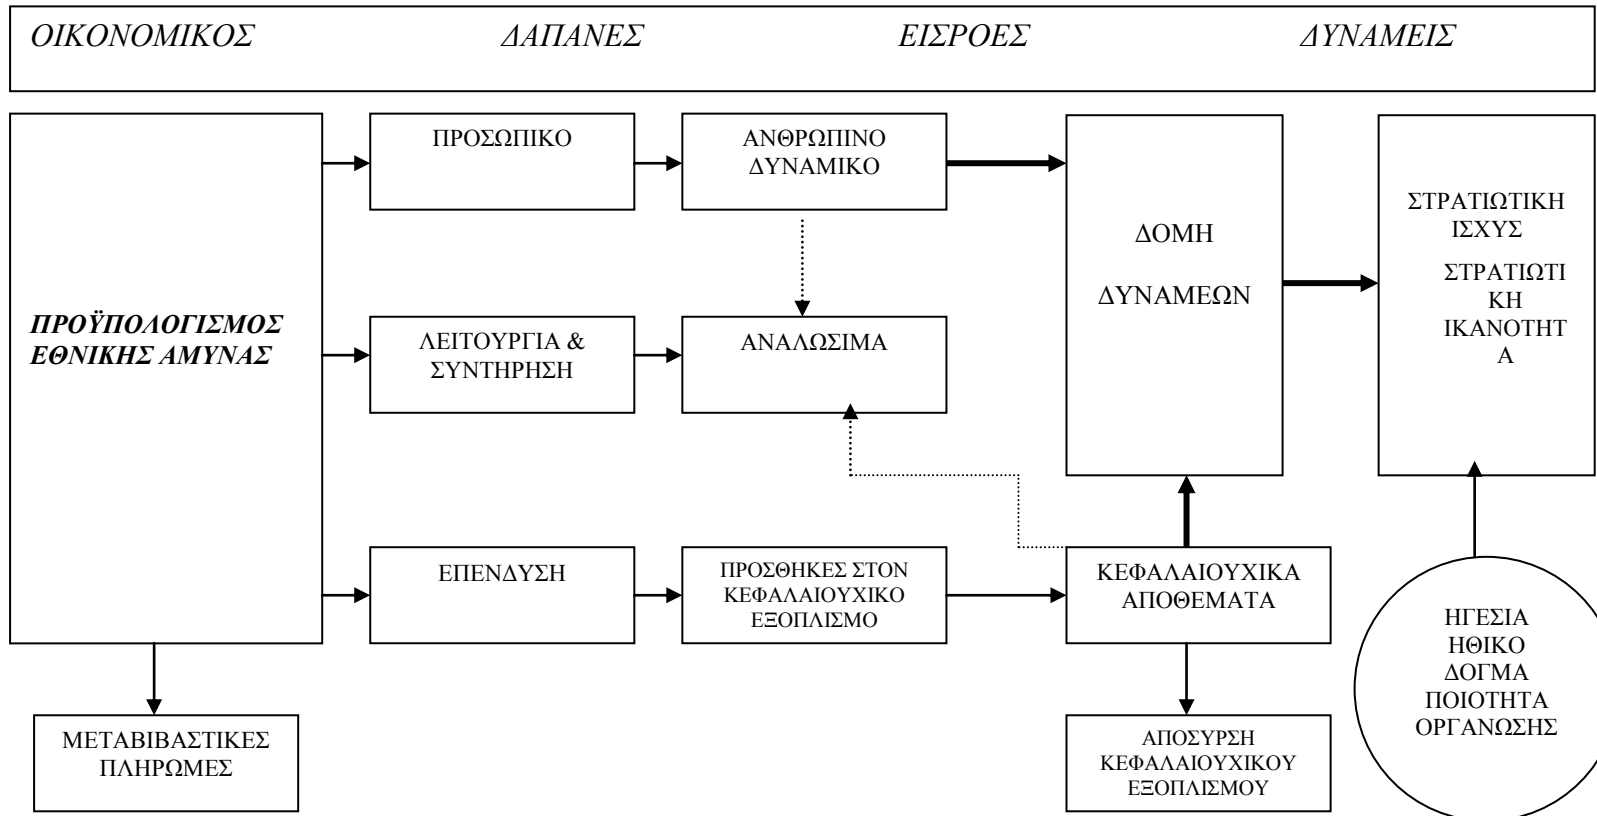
ΟΙΚΟΝΟΜΙΚΟΣ ΔΑΠΑΝΕΣ ΕΙΣΡΟΕΣ ΔΥΝΑΜΕΙΣ

ΠΡΟΫΠΟΛΟΓΙΣΜΟΣ ΕΘΝΙΚΗΣ ΑΜΥΝΑΣ

ΠΡΟΣΩΠΙΚΟ

ΑΝΘΡΩΠΙΝΟ ΔΥΝΑΜΙΚΟ

ΛΕΙΤΟΥΡΓΙΑ & ΣΥΝΤΗΡΗΣΗ

ΑΝΑΛΩΣΙΜΑ

ΕΠΕΝΔΥΣΗ

ΠΡΟΣΘΗΚΕΣ ΣΤΟΝ ΚΕΦΑΛΑΙΟΥΧΙΚΟ ΕΞΟΠΛΙΣΜΟ

ΔΟΜΗ ΔΥΝΑΜΕΩΝ

ΚΕΦΑΛΑΙΟΥΧΙΚΑ ΑΠΟΘΕΜΑΤΑ

ΣΤΡΑΤΙΩΤΙΚΗ ΙΣΧΥΣ

ΣΤΡΑΤΙΩΤΙΚΗ ΙΚΑΝΟΤΗΤΑ

ΗΓΕΣΙΑ ΗΘΙΚΟ ΔΟΓΜΑ ΠΟΙΟΤΗΤΑ ΟΡΓΑΝΩΣΗΣ

ΜΕΤΑΒΙΒΑΣΤΙΚΕΣ ΠΛΗΡΩΜΕΣ

ΑΠΟΣΥΡΣΗ ΚΕΦΑΛΑΙΟΥΧΙΚΟΥ ΕΞΟΠΛΙΣΜΟΥ